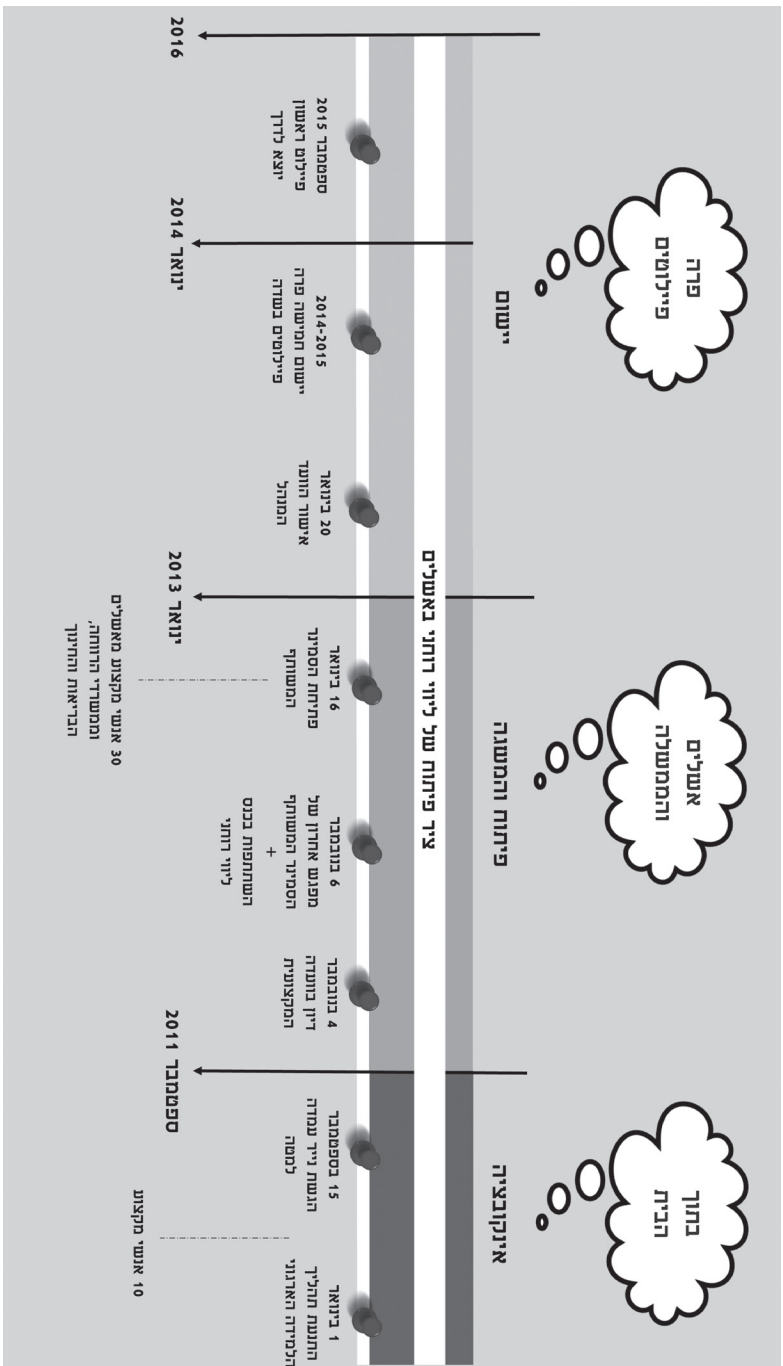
ציר פיתוח של יוזמת ג'יוינט באשלים

אינקובציה

פיתוח וחשיבה

יישום

גולם הבית

אשלים והמחשבה

פרה פרויקטים

ספטמבר 2011

ינואר 2013

ינואר 2014

2016

1 בינואר
המנהלת הדרגתית האגודה

10 אנשי מקצוע

15 בספטמבר
הגשת דיון שנת למשה

4 בנובמבר
דיון בוועדת ההקצאות

6 בנובמבר
מפגש אחרון של סיכום וחשיבה
+
השתתפות בכנס ג'וינט

16 בינואר
פתיחת הסיכום המשותף

30 אנשי מקצוע מאתחו, משרדי הממשלה וג'וינט-אשלים

20 בינואר
אישור חזון המנהל

2014-2015
יישום ופרויקטים בשטח

ספטמבר 2015
פילוט לימוד ראשון יוצא לדרך